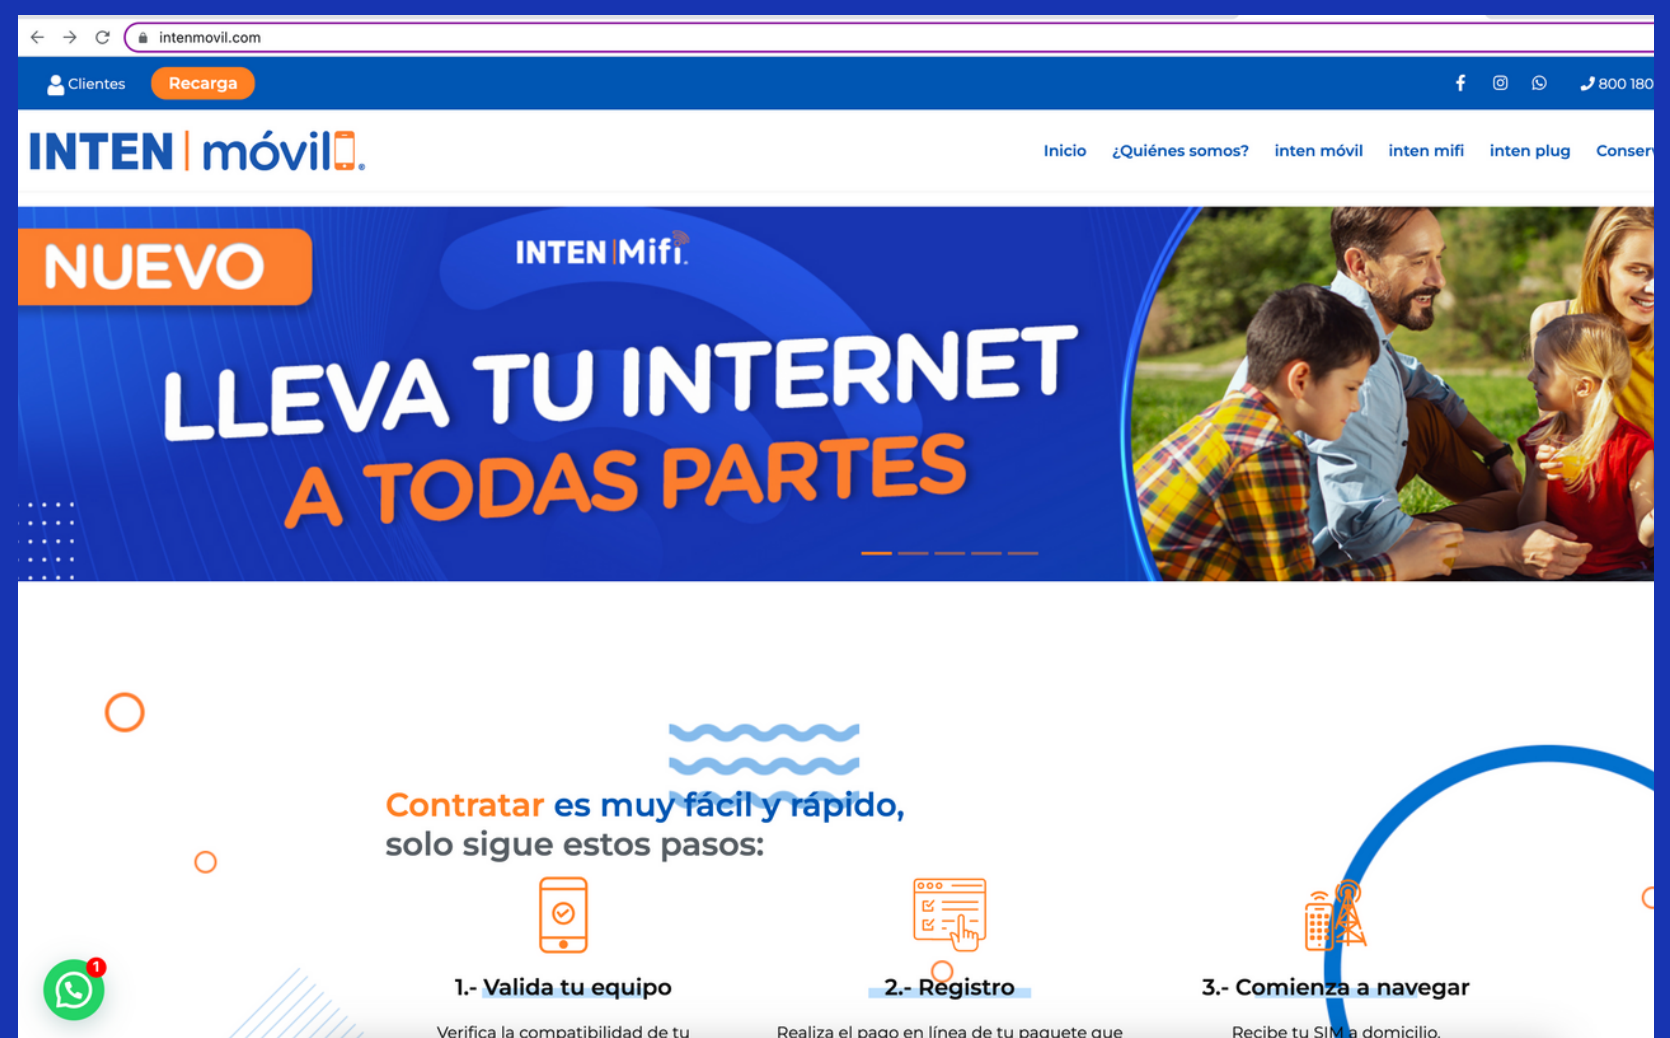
intenmovil.com

Clientes Recarga

800 180

INTEN | móvil

Inicio ¿Quiénes somos? inten móvil inten mifi inten plug Conser

NUEVO

INTEN Mifi

LLEVA TU INTERNET
A TODAS PARTES

Contratar es muy fácil y rápido,
solo sigue estos pasos:

1.- Valida tu equipo

Verifica la compatibilidad de tu

2.- Registro

Realiza el pago en línea de tu paquete que

3.- Comienza a navegar

Recibe tu SIM a domicilio.

1